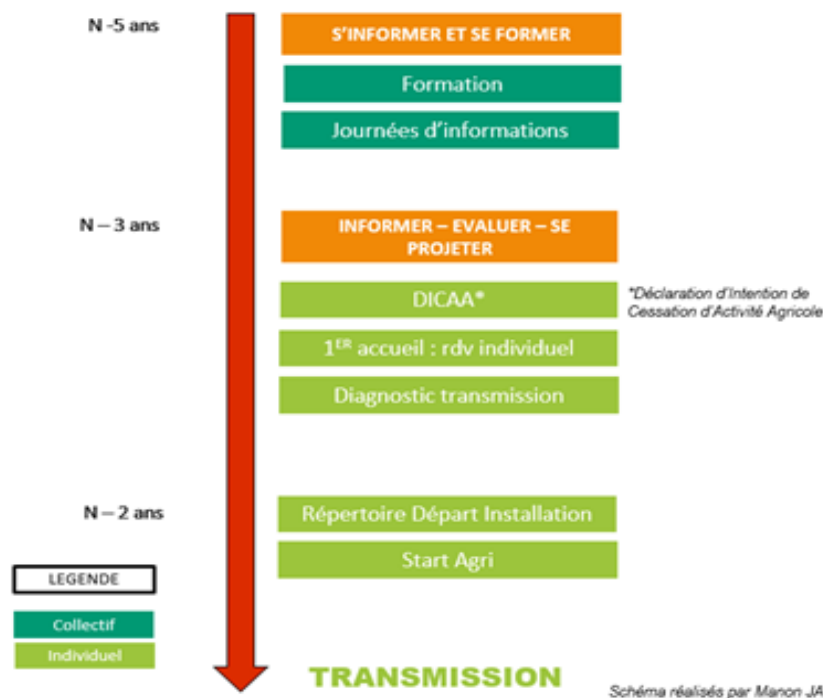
N -5 ans

S'INFORMER ET SE FORMER

Formation

Journées d'informations

N – 3 ans

INFORMER – EVALUER – SE PROJETER

DICAA*

*Déclaration d'Intention de Cessation d'Activité Agricole

1$^{ER}$ accueil : rdv individuel

Diagnostic transmission

N – 2 ans

Répertoire Départ Installation

Start Agri

LEGENDE

Collectif

Individuel

TRANSMISSION

Schéma réalisés par Manon JA